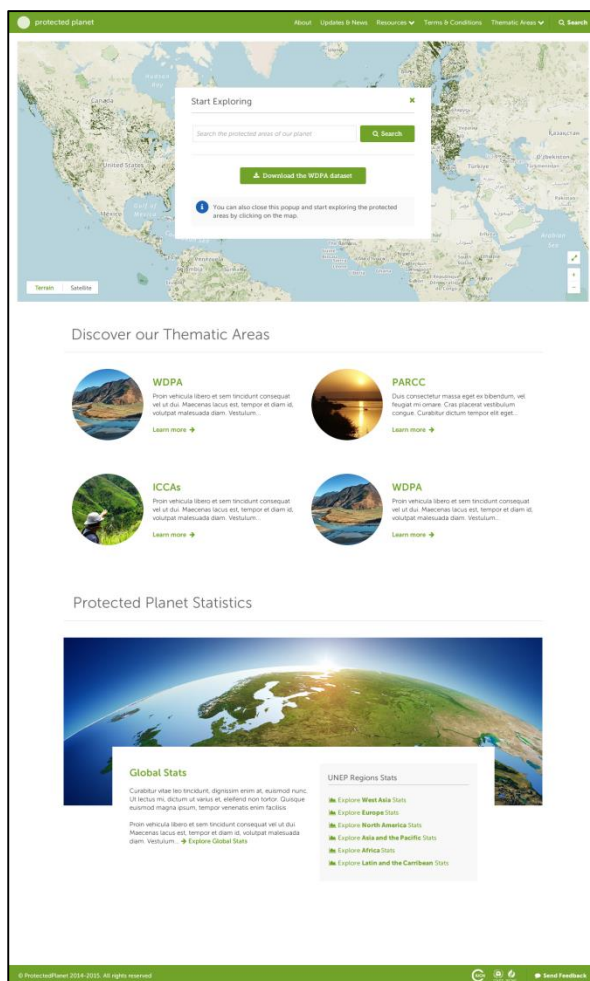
protected planet

About Updates & News Resources Terms & Conditions Thematic Areas Search

Hudson Bay
Canada
United States
Mexico
Gulf of Mexico
Venezuela
Kazakhstan
Uzbekistan
Turkmenistan
Türkiye
Pakistan
Arabian Sea

Start Exploring ×

Search the protected areas of our planet
Search

Download the WDPA dataset

You can also close this popup and start exploring the protected areas by clicking on the map.

Terrain Satellite

Discover our Thematic Areas

WDPA
Proin vehicula libero et sem tincidunt consequat vel ut dui. Maecenas lacus est, tempor et diam id, volutpat malesuada diam. Vestulum...
Learn more

PARCC
Duis consectetur massa eget ex bibendum, vel feugiat mi ornare. Cras placerat vestibulum congue. Curabitur dictum tempor elit eget...
Learn more

ICCAs
Proin vehicula libero et sem tincidunt consequat vel ut dui. Maecenas lacus est, tempor et diam id, volutpat malesuada diam. Vestulum...
Learn more

WDPA
Proin vehicula libero et sem tincidunt consequat vel ut dui. Maecenas lacus est, tempor et diam id, volutpat malesuada diam. Vestulum...
Learn more

Protected Planet Statistics

Global Stats
Curabitur vitae leo tincidunt, dignissim enim at, euismod nunc. Ut lectus mi, dictum ut varius et, eleifend non tortor. Quisque euismod magna ipsum, tempor venenatis enim facilisis.

Proin vehicula libero et sem tincidunt consequat vel ut dui. Maecenas lacus est, tempor et diam id, volutpat malesuada diam. Vestulum... Explore Global Stats

UNEP Regions Stats
Explore West Asia Stats
Explore Europe Stats
Explore North America Stats
Explore Asia and the Pacific Stats
Explore Africa Stats
Explore Latin and the Carribean Stats

© ProtectedPlanet 2014-2015. All rights reserved
Send Feedback